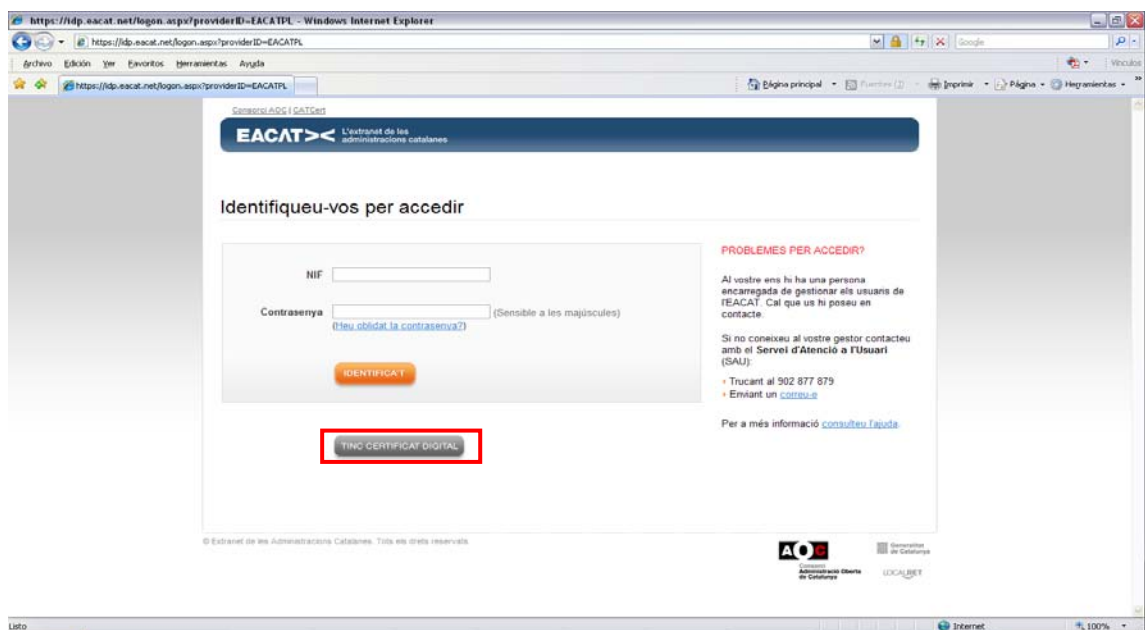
https://idp.eacat.net/logon.aspx?providerID=EACATPL - Windows Internet Explorer

https://idp.eacat.net/logon.aspx?providerID=EACATPL

Google

Archivo Edición Ver Favoritos Herramientas Ayuda

Vínculos

https://idp.eacat.net/logon.aspx?providerID=EACATPL

Página principal Fuentes (J) Imprimir Página Herramientas

Consorci AOC | CATCert

EACAT>< L'extranet de les administracions catalanes

Identifiqueu-vos per accedir

NIF

Contrasenya (Sensible a les majúscules)
(Heu oblidat la contrasenya?)

IDENTIFICA'T

TINC CERTIFICAT DIGITAL

PROBLEMES PER ACCEDIR?

Al vostre ens hi ha una persona encarregada de gestionar els usuaris de l'EACAT. Cal que us hi poseu en contacte.

Si no coneixeu al vostre gestor contacteu amb el Servei d'Atenció a l'Usuari (SAU):

› Trucant al 902 877 879
› Enviant un correu-e

Per a més informació consulteu l'ajuda.

© Extranet de les Administracions Catalanes. Tots els drets reservats

AOC Consorci Administració Oberta de Catalunya

Generalitat de Catalunya

LOCALRET

Listo

Internet

100%